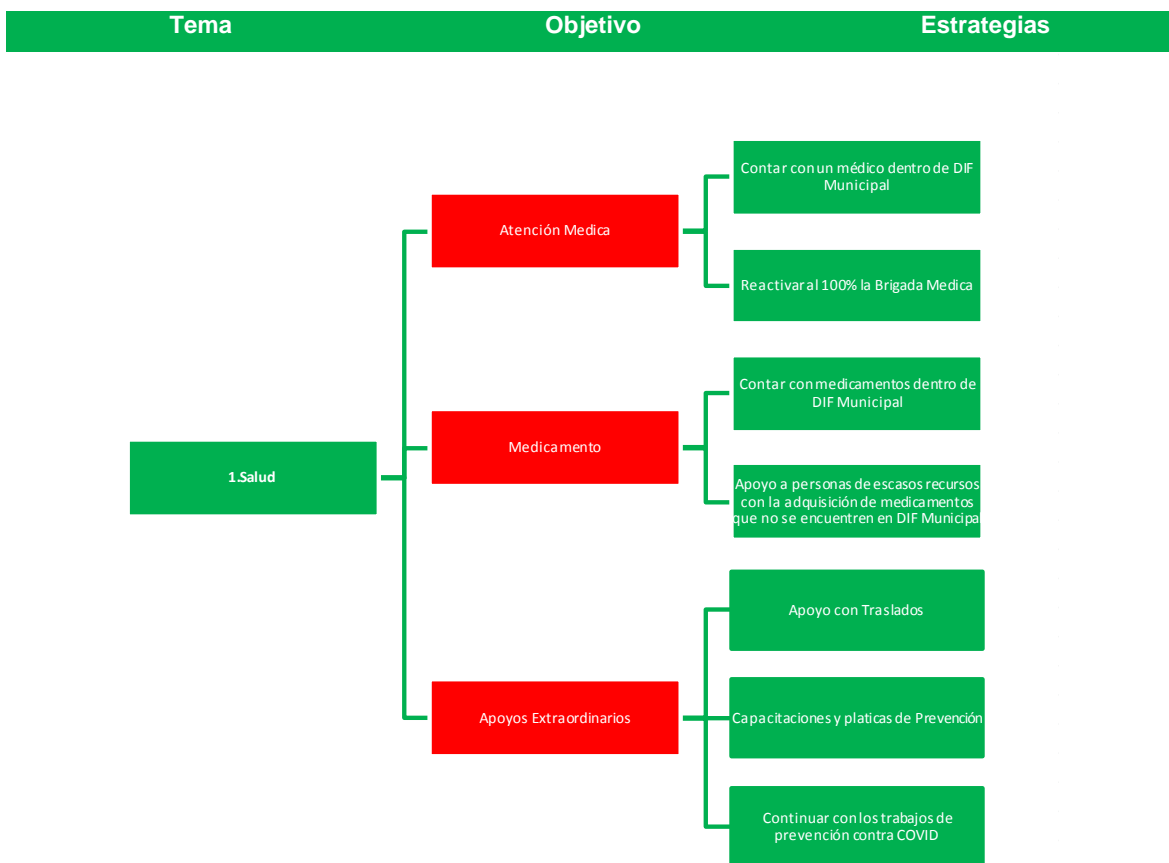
Tema Objetivo Estrategias

1.Salud

Atención Medica

Contar con un médico dentro de DIF Municipal

Reactivar al 100% la Brigada Medica

Medicamento

Contar con medicamentos dentro de DIF Municipal

Apoyo a personas de escasos recursos con la adquisición de medicamentos que no se encuentren en DIF Municipal

Apoyos Extraordinarios

Apoyo con Traslados

Capacitaciones y platicas de Prevención

Continuar con los trabajos de prevención contra COVID